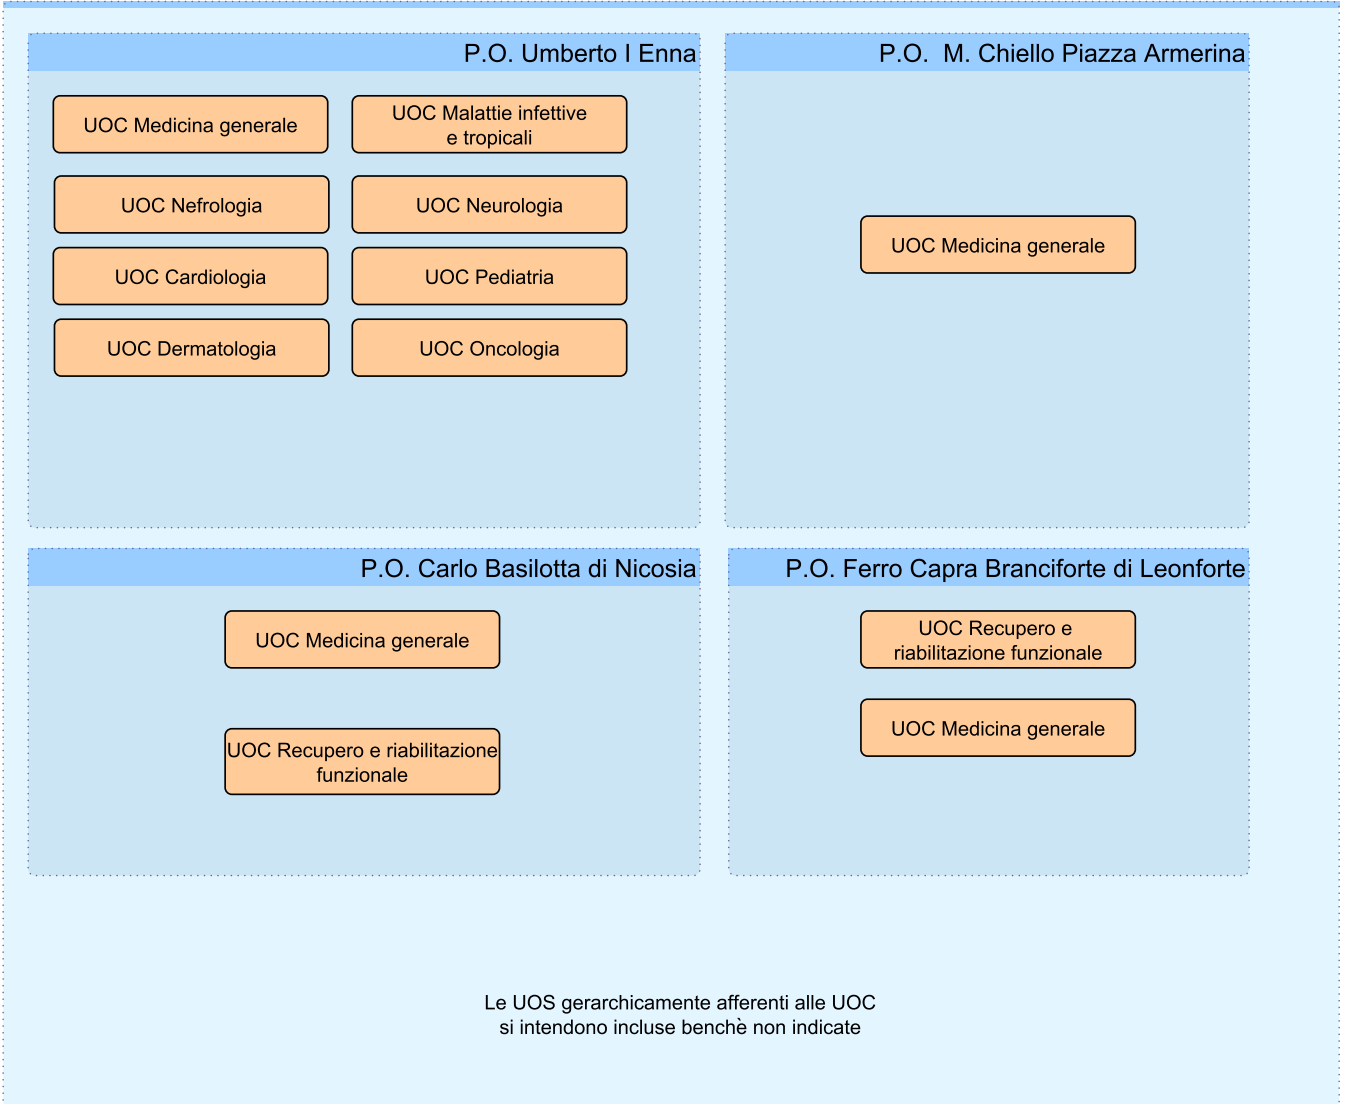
P.O. Umberto I Enna

UOC Medicina generale

UOC Malattie infettive e tropicali

UOC Nefrologia

UOC Neurologia

UOC Cardiologia

UOC Pediatria

UOC Dermatologia

UOC Oncologia

P.O. M. Chiello Piazza Armerina

UOC Medicina generale

P.O. Carlo Basilotta di Nicosia

UOC Medicina generale

UOC Recupero e riabilitazione funzionale

P.O. Ferro Capra Branciforte di Leonforte

UOC Recupero e riabilitazione funzionale

UOC Medicina generale

Le UOS gerarchicamente afferenti alle UOC si intendono incluse benchè non indicate